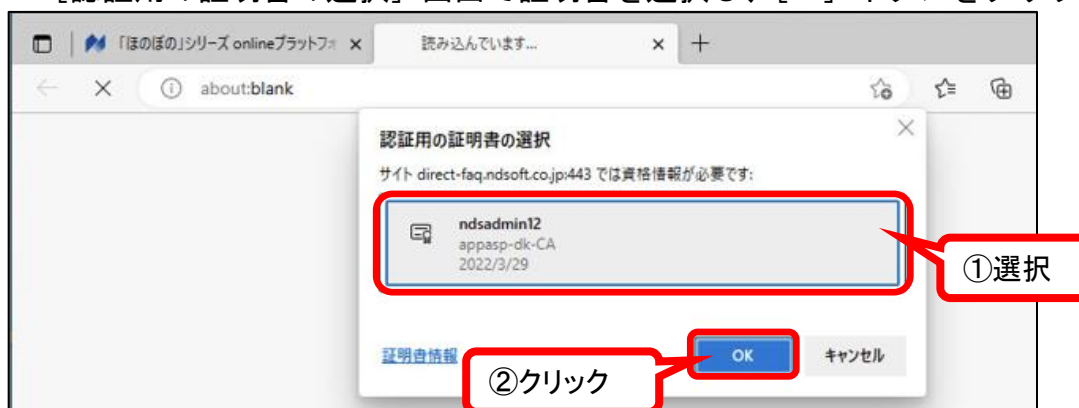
「ほのぼの」シリーズ onlineプラットフォ ×

読み込んでいます... ×

+

about:blank

認証用の証明書の選択

サイト direct-faq.ndsoft.co.jp:443 では資格情報が必要です:

ndsadmin12
appasp-dk-CA
2022/3/29

①選択

証明書情報

OK

キャンセル

②クリック